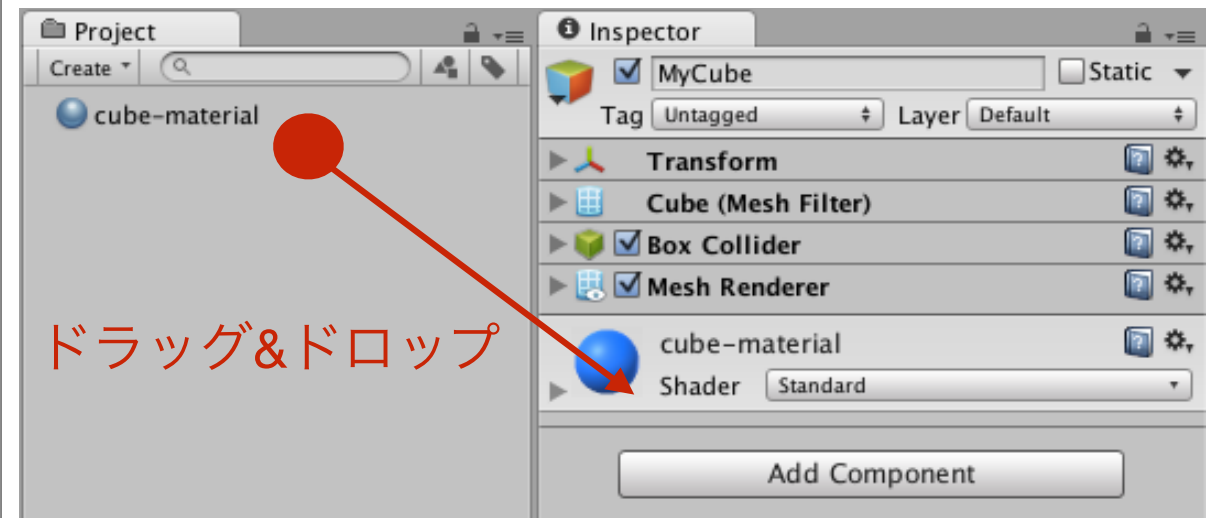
Project

Create

cube-material

ドラッグ&ドロップ

Inspector

MyCube

Static

Tag Untagged

Layer Default

Transform

Cube (Mesh Filter)

Box Collider

Mesh Renderer

cube-material

Shader Standard

Add Component